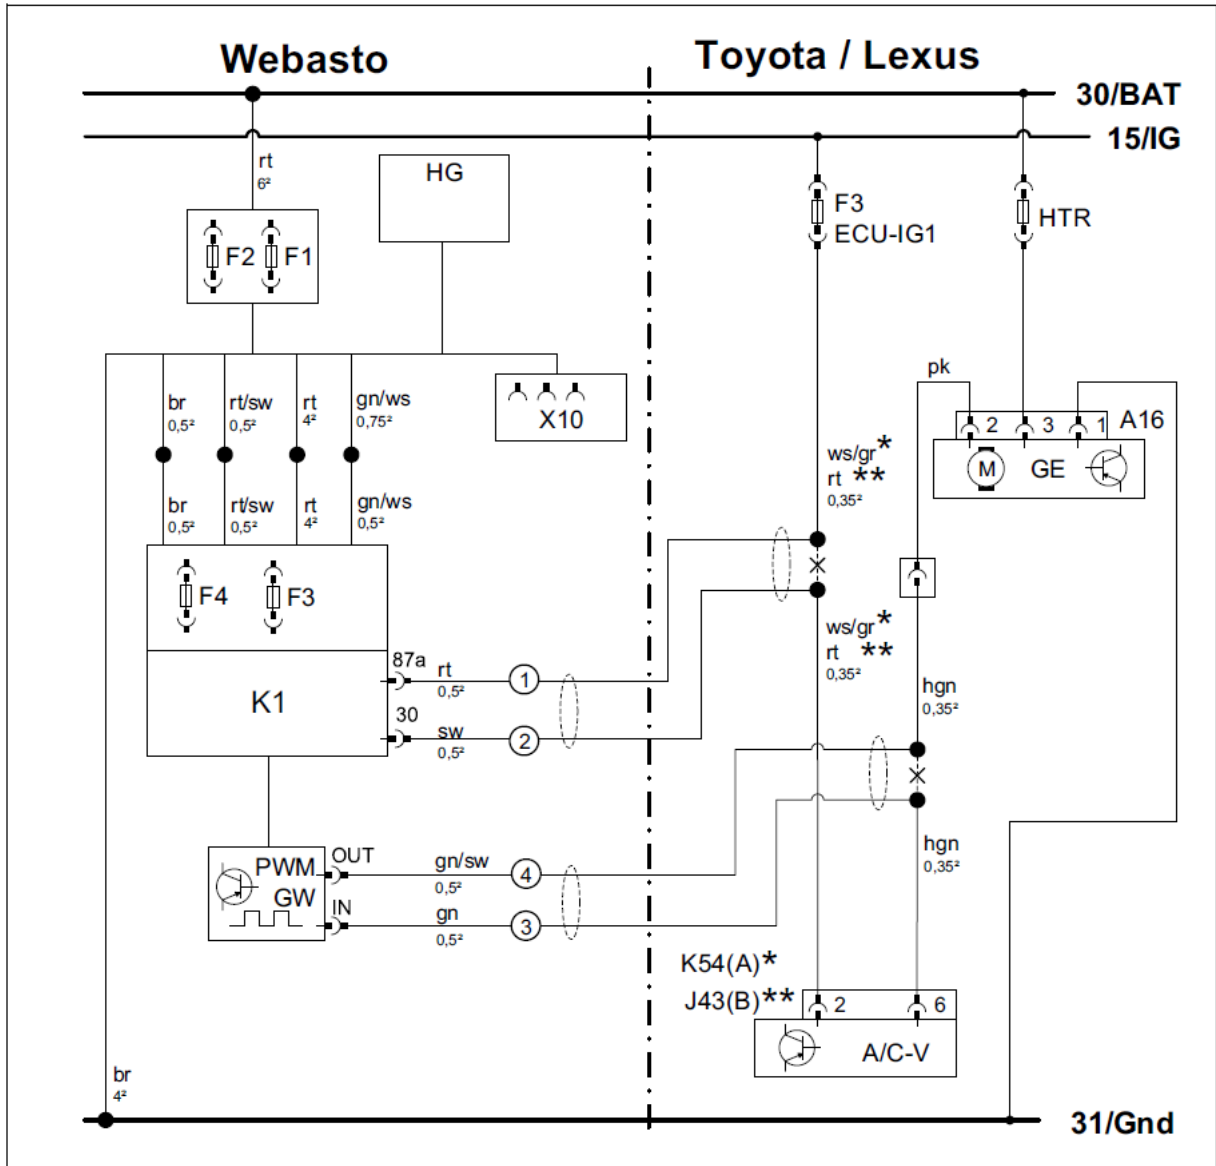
Webasto

Toyota / Lexus

30/BAT

15/IG

rt
6²

HG

F2 F1

F3
ECU-IG1

HTR

X10

br
0,5²

rt/sw
0,5²

rt
4²

gn/ws
0,75²

pk

2 3 1 A16

M GE

ws/gr*
rt **
0,35²

br
0,5²

rt/sw
0,5²

rt
4²

gn/ws
0,5²

F4 F3

K1

87a

rt
0,5²

1

30

sw
0,5²

2

ws/gr*
rt **
0,35²

hgn
0,35²

hgn
0,35²

PWM
GW

OUT

gn/sw
0,5²

4

IN

gn
0,5²

3

K54(A)*
J43(B)**

2 6

A/C-V

br
4²

31/Gnd